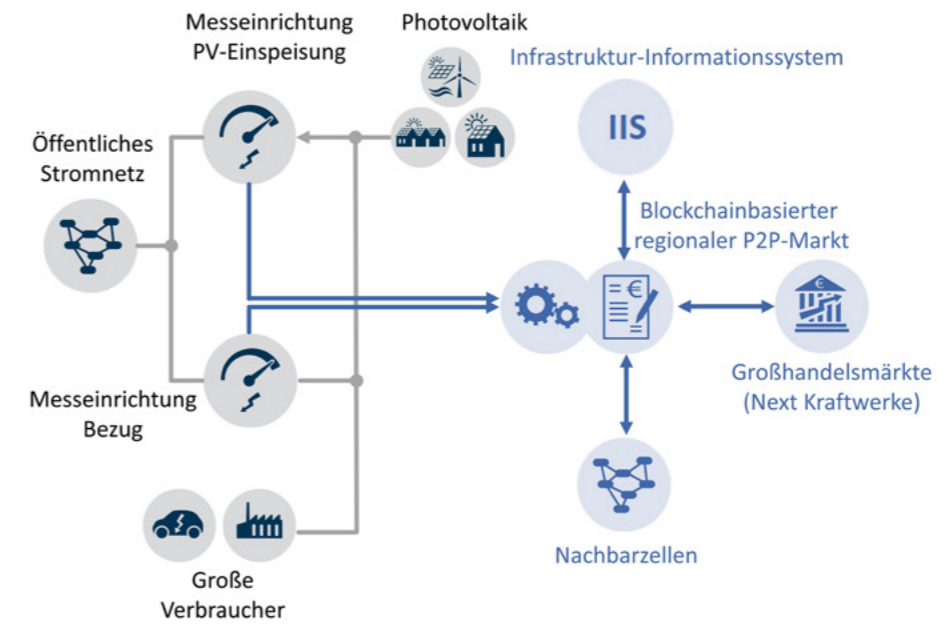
Messeinrichtung PV-Einspeisung

Photovoltaik

Infrastruktur-Informationssystem

IIS

Öffentliches Stromnetz

Blockchainbasierter regionaler P2P-Markt

€

Großhandelsmärkte (Next Kraftwerke)

Messeinrichtung Bezug

Nachbarzellen

Große Verbraucher